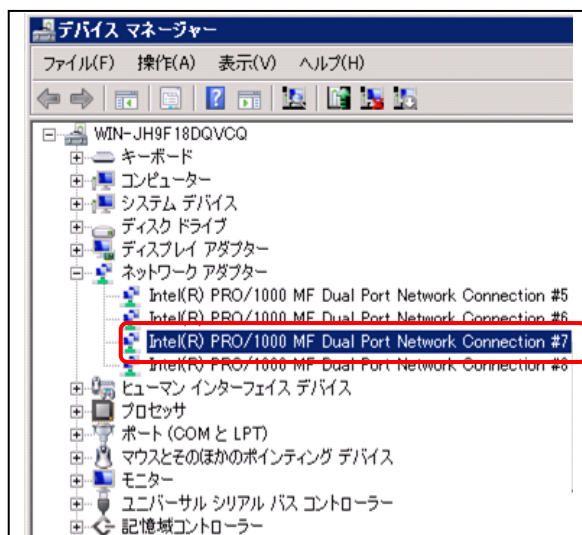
デバイス マネージャー

ファイル(F) 操作(A) 表示(V) ヘルプ(H)

WIN-JH9F18DQVCQ
キーボード
コンピューター
システム デバイス
ディスク ドライブ
ディスプレイ アダプター
ネットワーク アダプター
Intel(R) PRO/1000 MF Dual Port Network Connection #5
Intel(R) PRO/1000 MF Dual Port Network Connection #6
Intel(R) PRO/1000 MF Dual Port Network Connection #7
Intel(R) PRO/1000 MF Dual Port Network Connection #8
ヒューマン インターフェイス デバイス
プロセッサ
ポート (COM と LPT)
マウスとそのほかのポインティング デバイス
モニター
ユニバーサル シリアル バス コントローラー
記憶域コントローラー